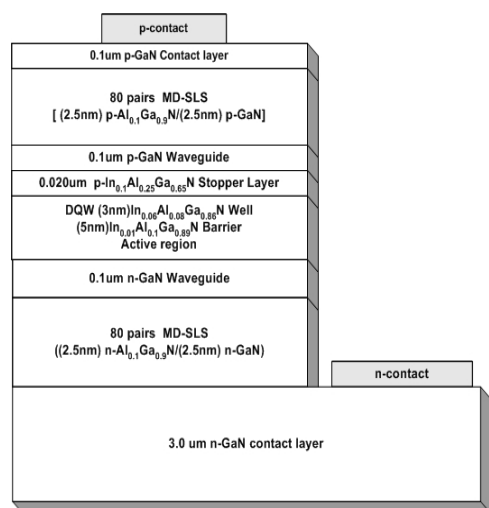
p-contact

0.1um p-GaN Contact layer

80 pairs MD-SLS
[ (2.5nm) p-$Al_{0.1}Ga_{0.9}N$/(2.5nm) p-GaN]

0.1um p-GaN Waveguide

0.020um p-$In_{0.1}Al_{0.25}Ga_{0.65}N$ Stopper Layer

DQW (3nm)$In_{0.06}Al_{0.08}Ga_{0.86}N$ Well
(5nm)$In_{0.01}Al_{0.1}Ga_{0.89}N$ Barrier
Active region

0.1um n-GaN Waveguide

80 pairs MD-SLS
((2.5nm) n-$Al_{0.1}Ga_{0.9}N$/(2.5nm) n-GaN)

n-contact

3.0 um n-GaN contact layer